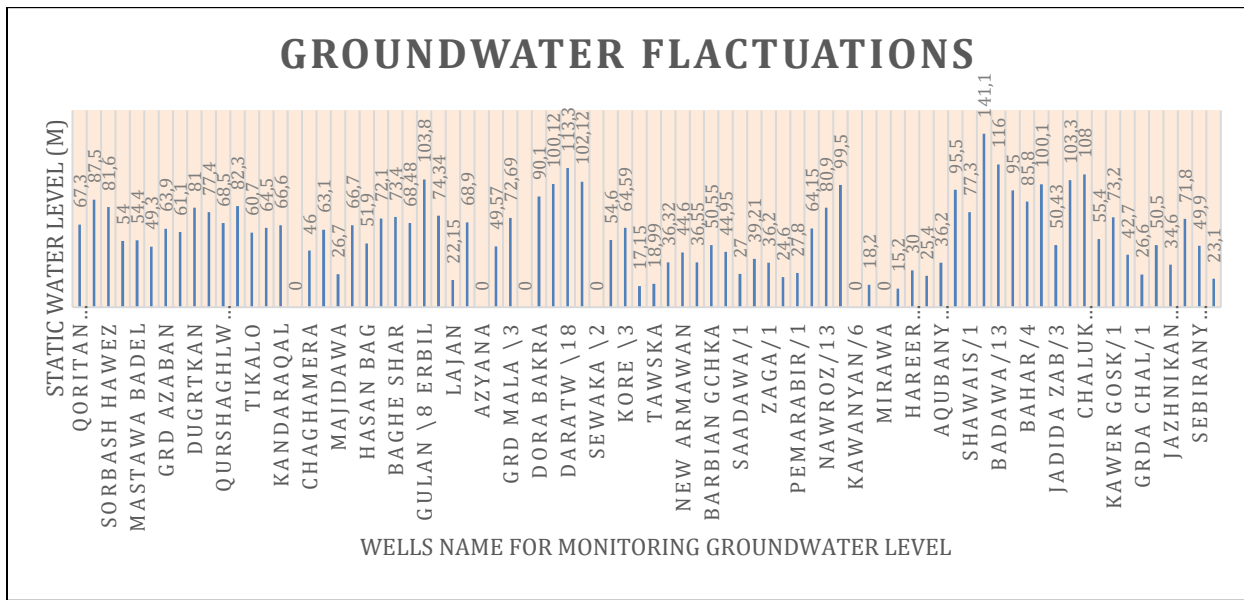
GROUNDWATER FLACTUATIONS

STATIC WATER LEVEL (M)

67,3 87,5 81,6 54 54,4 49,3 63,9 61 81 77,4 68,5 82,3 60,7 64,5 66,6 0 46 63,1 26,7 66,7 51,9 72,1 73,4 68,48 103,8 74,34 22,15 68,9 0 49,57 72,69 0 90,1 100,12 113,3 102,12 0 54,6 64,59 17,15 18,99 36,32 44,6 36,55 50,55 44,95 27 39,21 35,2 24,6 27,8 64,15 80,9 99,5 0 18,2 0 15,2 30 25,4 36,2 95,5 77,3 141,1 116 95 85,8 100,1 50,43 103,3 108 55,4 73,2 42,7 26,6 50,5 34,6 71,8 49,9 23,1

QORITAN… SORBASH HAWEZ MASTAWA BADEL GRD AZABAN DUGRTKAN QURSHAGHLW… TIKALO KANDARAQAL CHAGHAMERA MAJIDAWA HASAN BAG BAGHE SHAR GULAN \8 ERBIL LAJAN AZYANA GRD MALA \3 DORA BAKRA DARATW \18 SEWAKA \2 KORE \3 TAWSKA NEW ARMAWAN BARBIAN GCHKA SAADAWA/1 ZAGA/1 PEMARABIR/1 NAWROZ/13 KAWANYAN/6 MIRAWA HAREER… AQUBANY… SHAWAIS/1 BADAWA/13 BAHAR/4 JADIDA ZAB/3 CHALUK… KAWER GOSK/1 GRDA CHAL/1 JAZHNIKAN… SEBIRANY…

WELLS NAME FOR MONITORING GROUNDWATER LEVEL